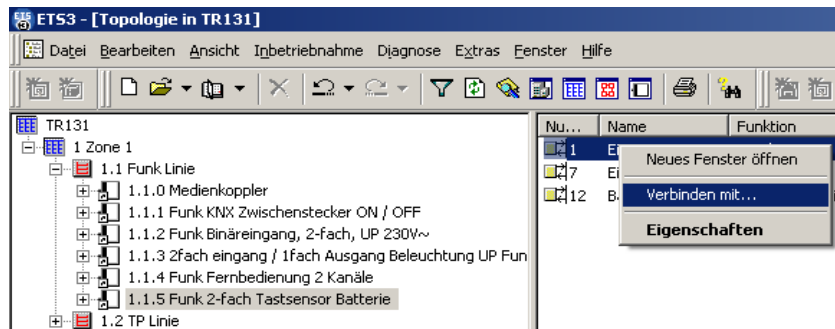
ETS3 - [Topologie in TR131]

Datei Bearbeiten Ansicht Inbetriebnahme Diagnose Extras Fenster Hilfe

TR131
1 Zone 1
1.1 Funk Linie
1.1.0 Medienkoppler
1.1.1 Funk KNX Zwischenstecker ON / OFF
1.1.2 Funk Binäreingang, 2-fach, UP 230V~
1.1.3 2fach eingang / 1fach Ausgang Beleuchtung UP Fun
1.1.4 Funk Fernbedienung 2 Kanäle
1.1.5 Funk 2-fach Tastsensor Batterie
1.2 TP Linie

| Nu... | Name | Funktion |
|---|---|---|
| 1 | E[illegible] | |
| 7 | Ei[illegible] | |
| 12 | B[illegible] | |

Neues Fenster öffnen
Verbinden mit...
Eigenschaften